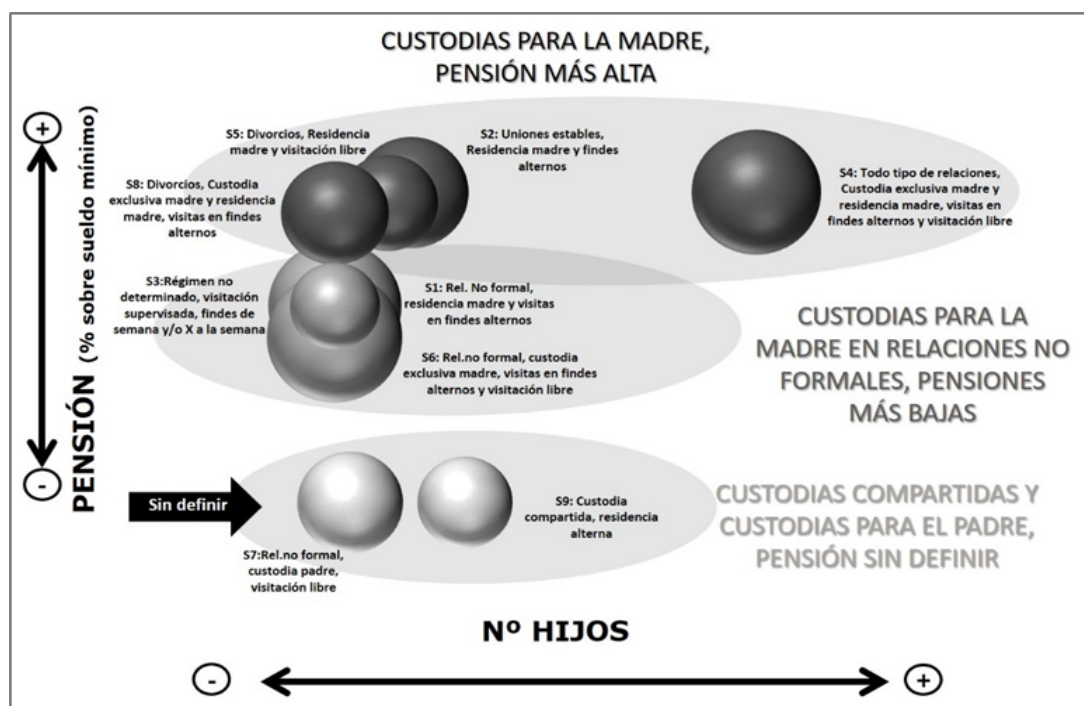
CUSTODIAS PARA LA MADRE, PENSIÓN MÁS ALTA

+

PENSIÓN (% sobre sueldo mínimo)

-

S5: Divorcios, Residencia madre y visitación libre

S2: Uniones estables, Residencia madre y findes alternos

S8: Divorcios, Custodia exclusiva madre y residencia madre, visitas en findes alternos

S4: Todo tipo de relaciones, Custodia exclusiva madre y residencia madre, visitas en findes alternos y visitación libre

S3:Régimen no determinado, visitación supervisada, findes de semana y/o X a la semana

S1: Rel. No formal, residencia madre y visitas en findes alternos

S6: Rel.no formal, custodia exclusiva madre, visitas en findes alternos y visitación libre

CUSTODIAS PARA LA MADRE EN RELACIONES NO FORMALES, PENSIONES MÁS BAJAS

Sin definir

S9: Custodia compartida, residencia alterna

S7:Rel.no formal, custodia padre, visitación libre

CUSTODIAS COMPARTIDAS Y CUSTODIAS PARA EL PADRE, PENSIÓN SIN DEFINIR

Nº HIJOS

-

+